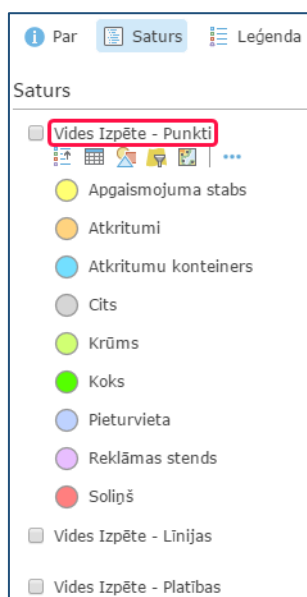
Par Saturs Leģenda

Saturs

Vides Izpēte - Punkti

Apgaismojuma stabs

Atkritumi

Atkritumu konteiners

Cits

Krūms

Koks

Pieturvieta

Reklāmas stends

Soliņš

Vides Izpēte - Līnijas

Vides Izpēte - Platības